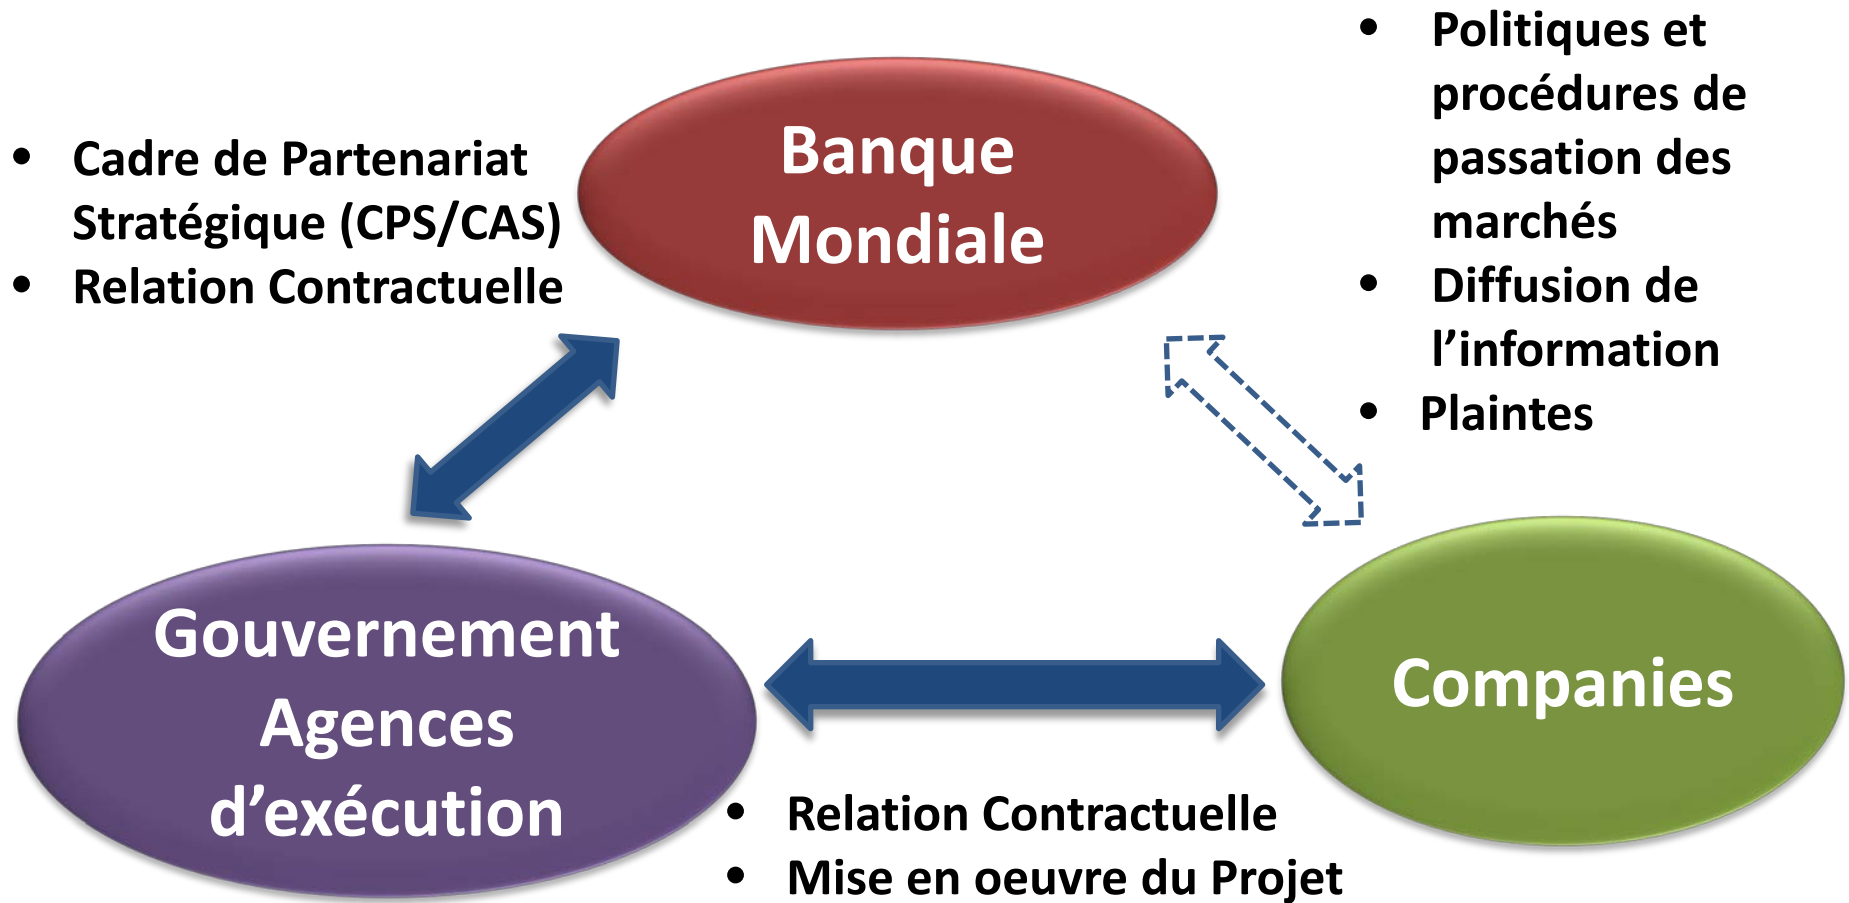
- Cadre de Partenariat Stratégique (CPS/CAS)
- Relation Contractuelle

Banque Mondiale

- Politiques et procédures de passation des marchés
- Diffusion de l'information
- Plaintes

Gouvernement Agences d'exécution

Companies

- Relation Contractuelle
- Mise en oeuvre du Projet